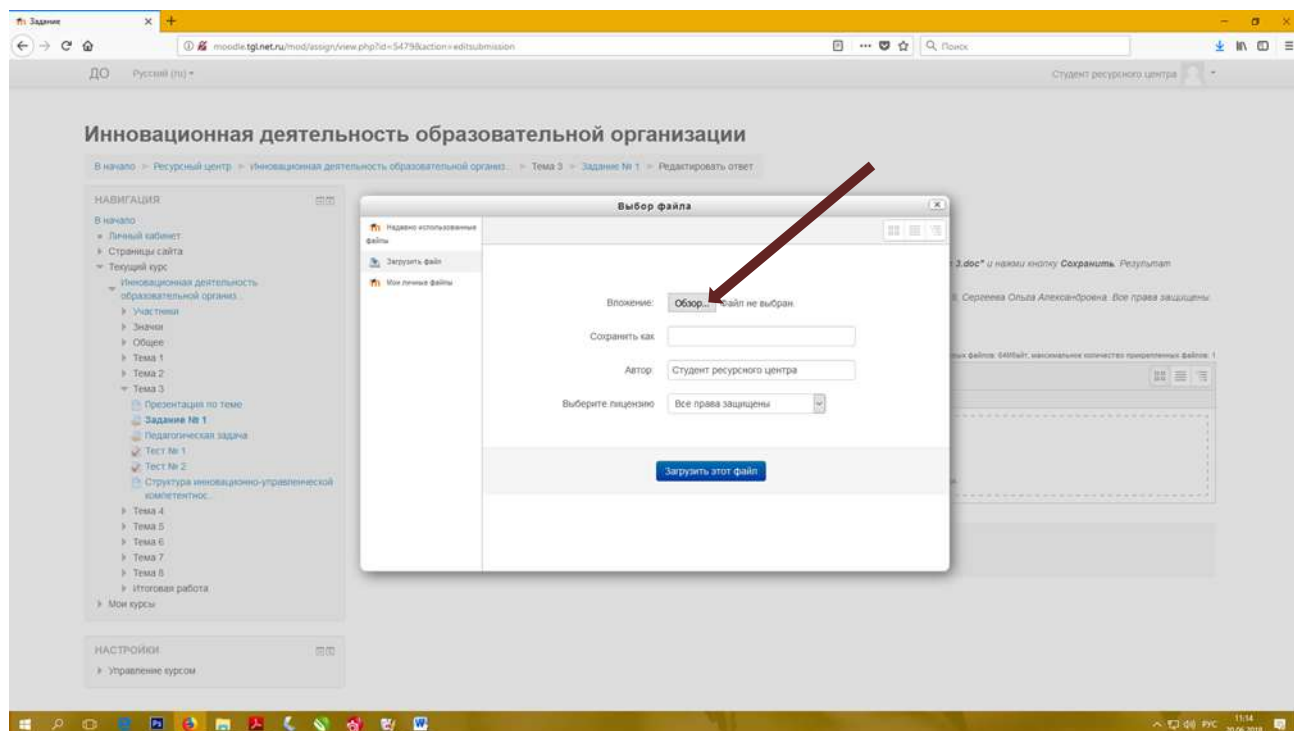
Задание

moodle.tgl.net.ru/mod/assign/view.php?id=5479&action=editsubmission

Поиск

ДО Русский (ru)

Студент ресурсного центра

Инновационная деятельность образовательной организации

В начало ► Ресурсный центр ► Инновационная деятельность образовательной органиэ... ► Тема 3 ► Задание № 1 ► Редактировать ответ

НАВИГАЦИЯ

В начало
Личный кабинет
Страницы сайта
Текущий курс
Инновационная деятельность образовательной организ...
Участники
Значки
Общее
Тема 1
Тема 2
Тема 3
Презентация по теме
Задание № 1
Педагогическая задача
Тест № 1
Тест № 2
Структура инновационно-управленческой компетентнос...
Тема 4
Тема 5
Тема 6
Тема 7
Тема 8
Итоговая работа
Мои курсы

НАСТРОЙКИ

Управление курсом

Выбор файла

Недавно использованные файлы
Загрузить файл
Мои личные файлы

Вложение: Обзор... Файл не выбран.

Сохранить как

Автор Студент ресурсного центра

Выберите лицензию Все права защищены

Загрузить этот файл

3.doc" и нажми кнопку Сохранить. Результат

Сергеева Ольга Александровна. Все права защищены.

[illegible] файлов: 64Мбайт, максимальное количество прикрепленных файлов: 1

РУС 11:14